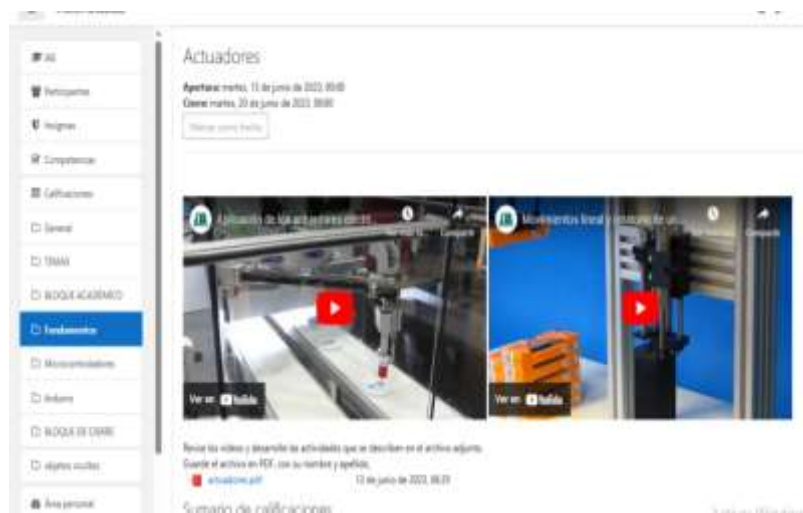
IAS

Participantes

Insignias

Competencias

Calificaciones

General

TEMAS

BLOQUE ACADÉMICO

Fundamentos

Microcontroladores

Arduino

BLOQUE DE CIERRE

objetos ocultos

Área personal

Actuadores

Apertura: martes, 13 de junio de 2023, 00:00
Cierre: martes, 20 de junio de 2023, 00:00

Marcar como hecha

Aplicaciones de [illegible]

Compartir

Ver en YouTube

Movimientos lineal y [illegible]

Compartir

Ver en YouTube

Revise los videos y desarrolle las actividades que se describen en el archivo adjunto.
Guarde el archivo en PDF, con su nombre y apellido.

actuadores.pdf 13 de junio de 2023, 08:25

Sumario de calificaciones